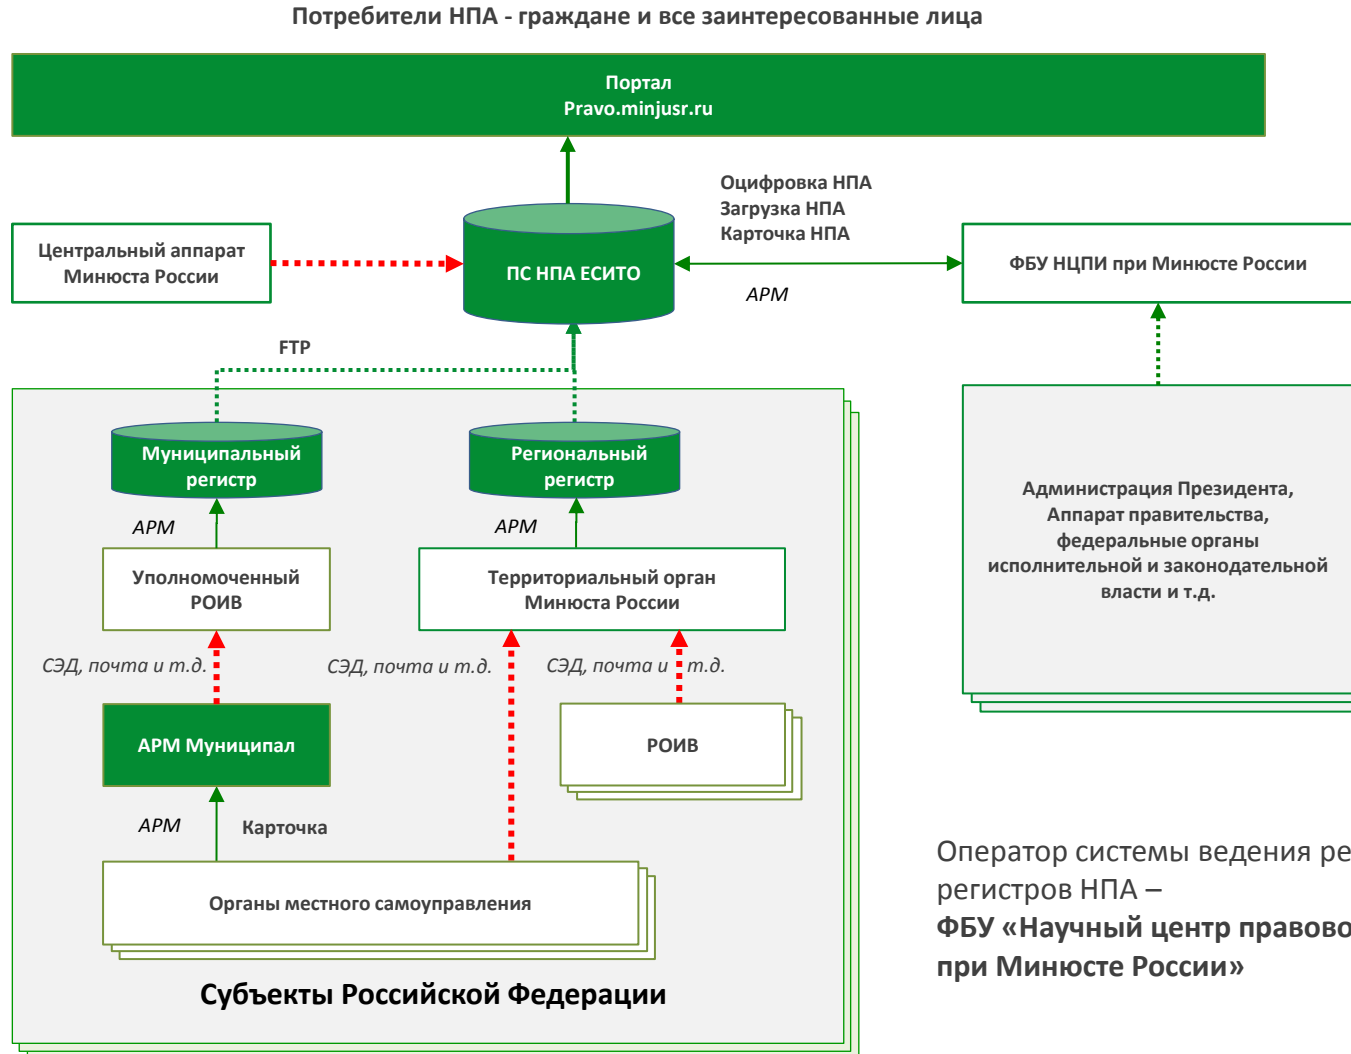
Потребители НПА - граждане и все заинтересованные лица

Портал
Pravo.minjusr.ru

Оцифровка НПА
Загрузка НПА
Карточка НПА

Центральный аппарат Минюста России

ПС НПА ЕСИТО

АРМ

ФБУ НЦПИ при Минюсте России

FTP

Муниципальный регистр

Региональный регистр

АРМ

АРМ

Уполномоченный РОИВ

Территориальный орган Минюста России

Администрация Президента, Аппарат правительства, федеральные органы исполнительной и законодательной власти и т.д.

СЭД, почта и т.д.

СЭД, почта и т.д.

СЭД, почта и т.д.

АРМ Муниципал

РОИВ

АРМ

Карточка

Органы местного самоуправления

Субъекты Российской Федерации

Оператор системы ведения ре
регистров НПА –
ФБУ «Научный центр правово
при Минюсте России»